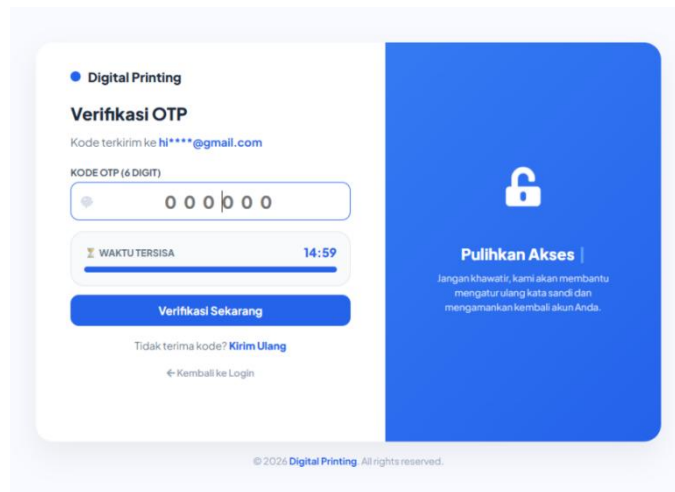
Digital Printing

Verifikasi OTP

Kode terkirim ke hi****@gmail.com

KODE OTP (6 DIGIT)

0 0 0 0 0 0

⌛ WAKTU TERSISA 14:59

Verifikasi Sekarang

Tidak terima kode? Kirim Ulang

← Kembali ke Login

Pulihkan Akses

Jangan khawatir, kami akan membantu mengatur ulang kata sandi dan mengamankan kembali akun Anda.

© 2026 Digital Printing. All rights reserved.